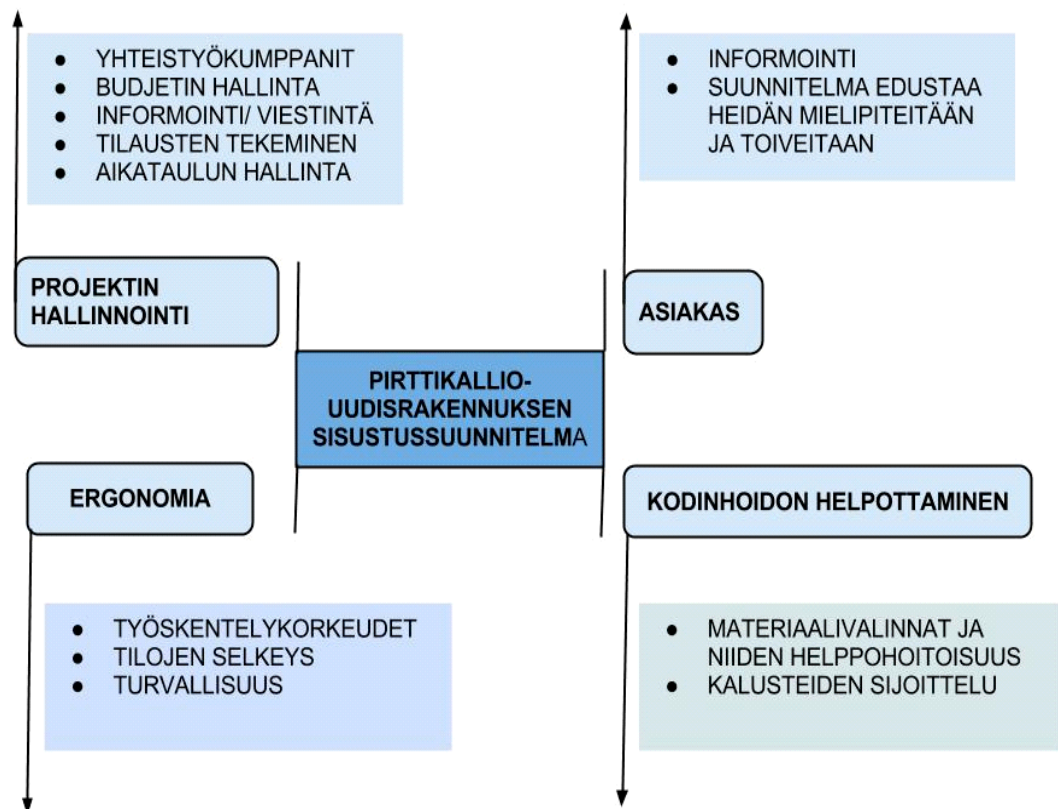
- YHTEISTYÖKUMPPANIT
- BUDJETIN HALLINTA
- INFORMOINTI/ VIESTINTÄ
- TILAUSTEN TEKEMINEN
- AIKATAULUN HALLINTA

- INFORMOINTI
- SUUNNITELMA EDUSTAA HEIDÄN MIELIPITEITÄÄN JA TOIVEITAAN

PROJEKTIN HALLINNOINTI

ASIAKAS

PIRTTIKALLIO-UUDISRAKENNUKSEN SISUSTUSSUUNNITELMA

ERGONOMIA

KODINHOIDON HELPOTTAMINEN

- TYÖSKENTELYKORKEUDET
- TILOJEN SELKEYS
- TURVALLISUUS

- MATERIAALIVALINNAT JA NIIDEN HELPPOHOITOISUUS
- KALUSTEIDEN SIJOITTELU